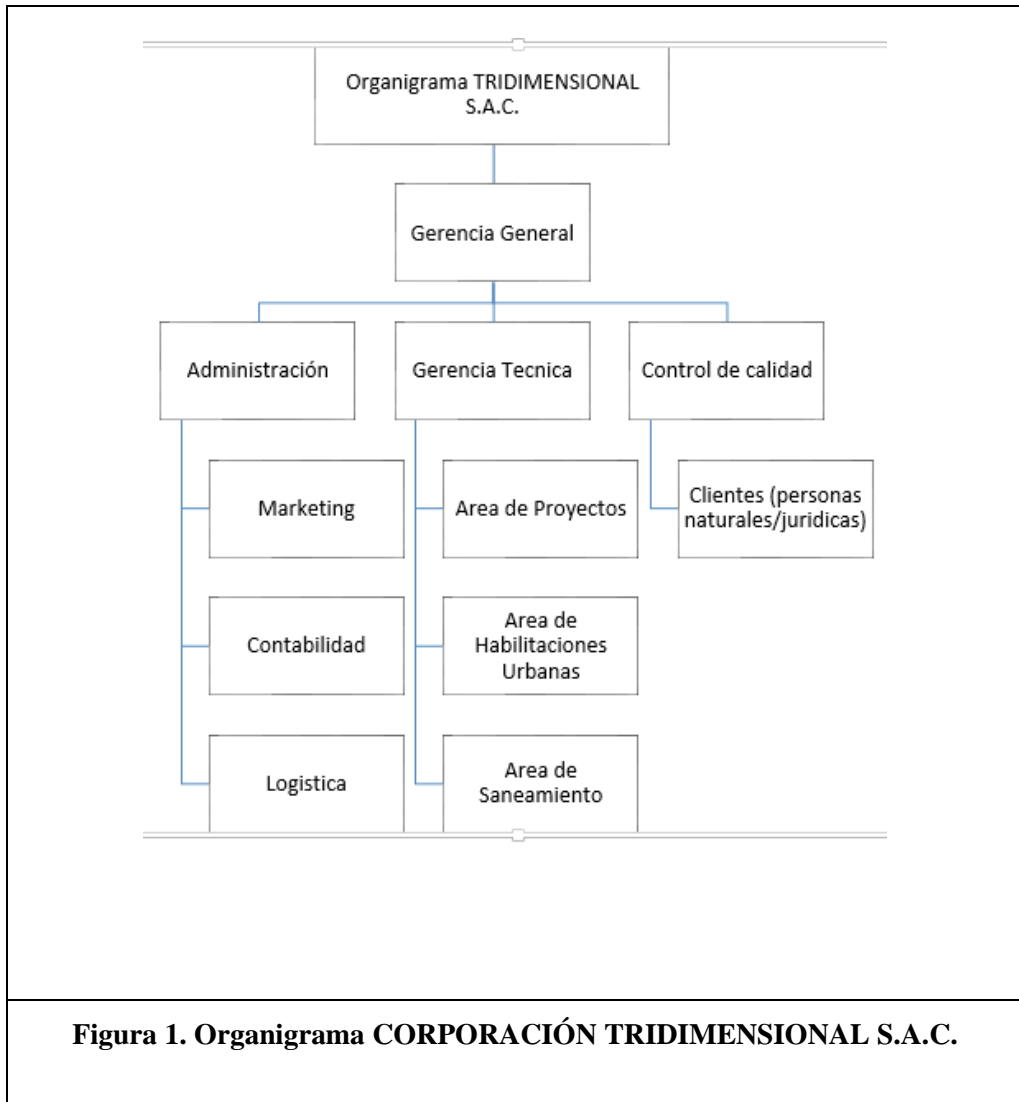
Organigrama TRIDIMENSIONAL S.A.C.

Gerencia General

Administración

Gerencia Tecnica

Control de calidad

Marketing

Contabilidad

Logistica

Area de Proyectos

Area de Habilitaciones Urbanas

Area de Saneamiento

Clientes (personas naturales/juridicas)

**Figura 1. Organigrama CORPORACIÓN TRIDIMENSIONAL S.A.C.**